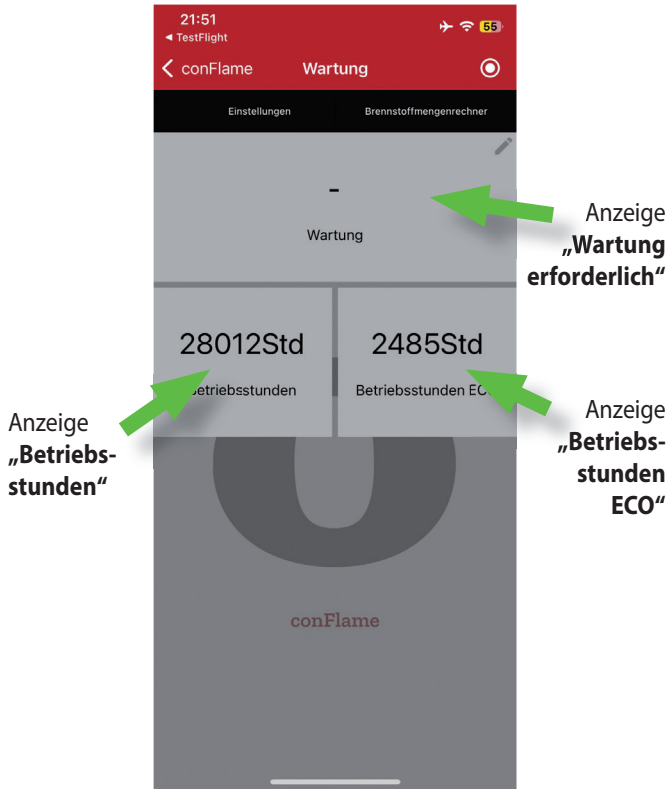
21:51
◂ TestFlight
55
conFlame Wartung

Einstellungen Brennstoffmengenrechner

-
Wartung

Anzeige „Wartung erforderlich“

28012Std
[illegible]etriebsstunden

2485Std
Betriebsstunden EC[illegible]

Anzeige „Betriebsstunden“

Anzeige „Betriebsstunden ECO“

conFlame